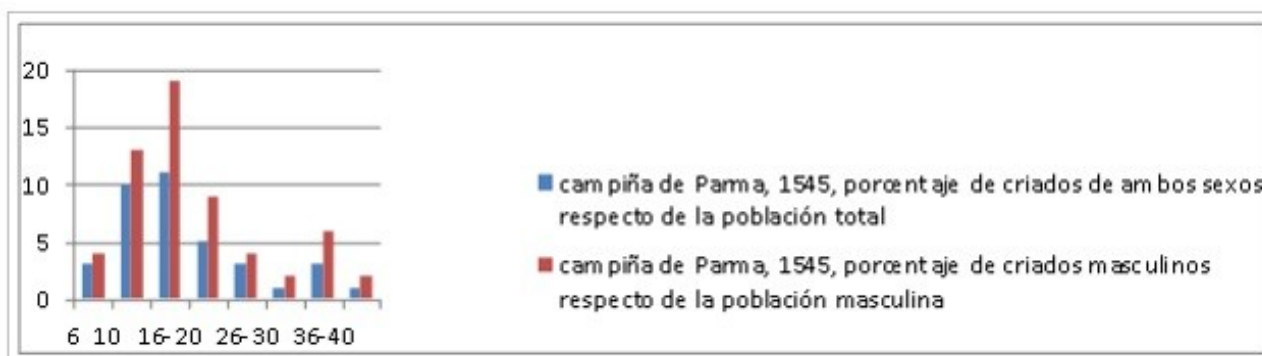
20
15
10
5
0
6 10 16-20 26-30 36-40

campiña de Parma, 1545, porcentaje de criados de ambos sexos respecto de la población total

campiña de Parma, 1545, porcentaje de criados masculinos respecto de la población masculina